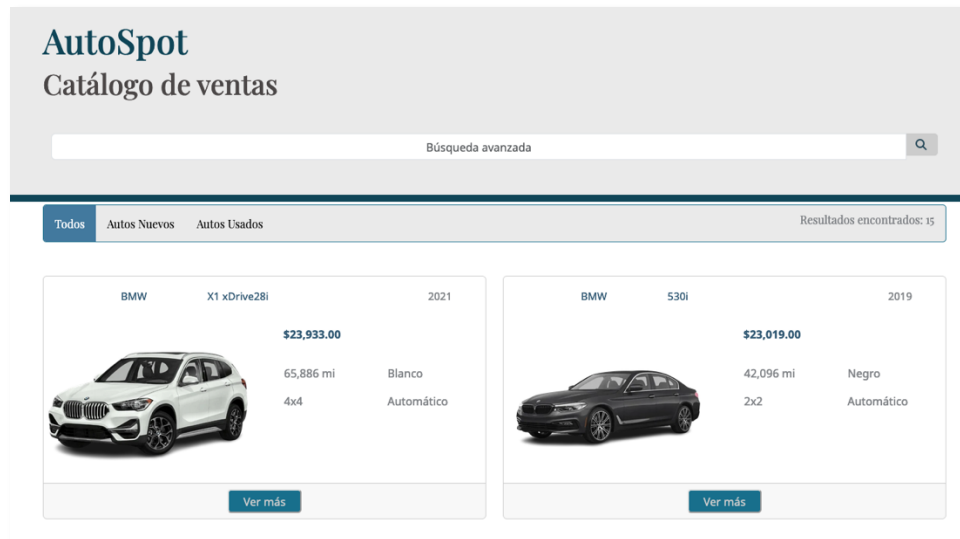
AutoSpot
Catálogo de ventas

Búsqueda avanzada

Todos Autos Nuevos Autos Usados

Resultados encontrados: 15

BMW X1 xDrive28i 2021
$23,933.00
65,886 mi Blanco
4x4 Automático
Ver más

BMW 530i 2019
$23,019.00
42,096 mi Negro
2x2 Automático
Ver más